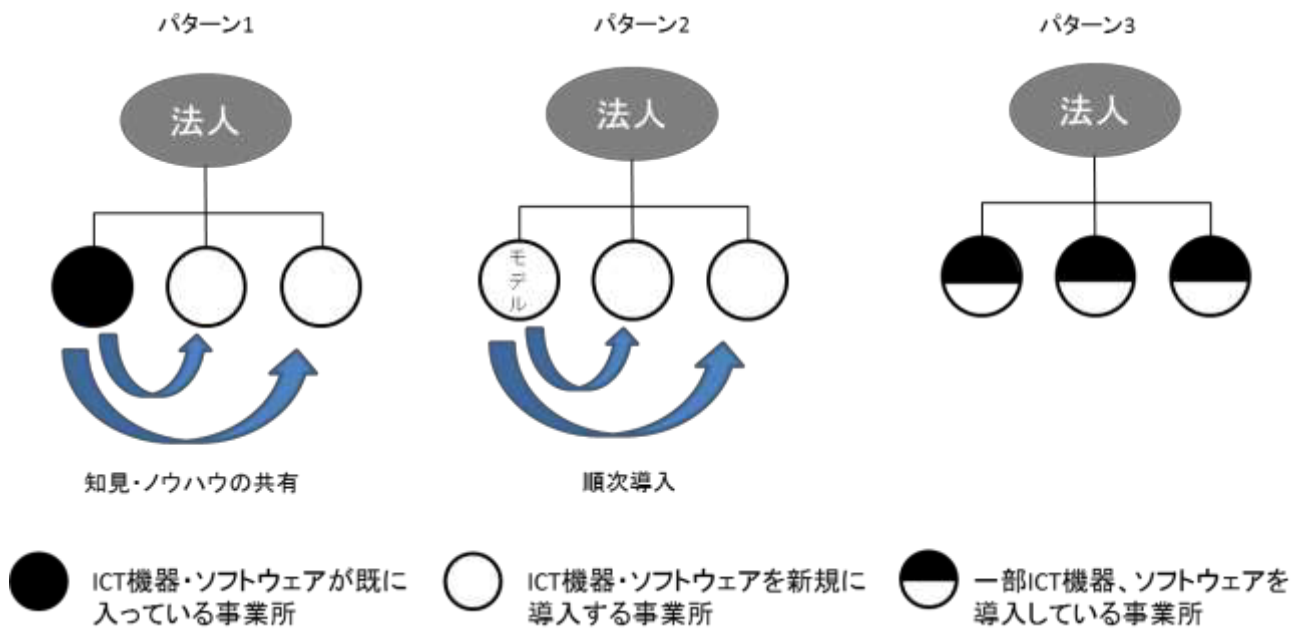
パターン1

法人

知見・ノウハウの共有

パターン2

法人

モデル

順次導入

パターン3

法人

ICT機器・ソフトウェアが既に入っている事業所

ICT機器・ソフトウェアを新規に導入する事業所

一部ICT機器、ソフトウェアを導入している事業所